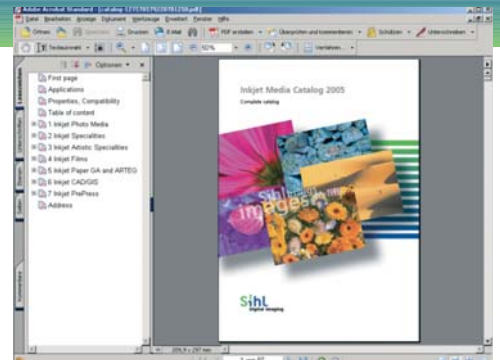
Adobe Acrobat Standard - [Catalog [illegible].pdf]

Datei Bearbeiten Anzeige Dokument Werkzeuge Erweitert Fenster Hilfe

Öffnen Speichern Drucken E-Mail PDF erstellen Überprüfen und kommentieren Schützen Unterschreiben

Textauswahl 52% Verfahren

Optionen

First page
Applications
Properties, Compatibility
Table of content
1 Inkjet Photo Media
2 Inkjet Specialities
3 Inkjet Artistic Specialities
4 Inkjet Films
5 Inkjet Paper GA and ARTEG
6 Inkjet CAD/GIS
7 Inkjet PrePress
Address

Inkjet Media Catalog 2005

Complete catalog

Sihl

images

Sihl
digital imaging

209,9 x 297 mm